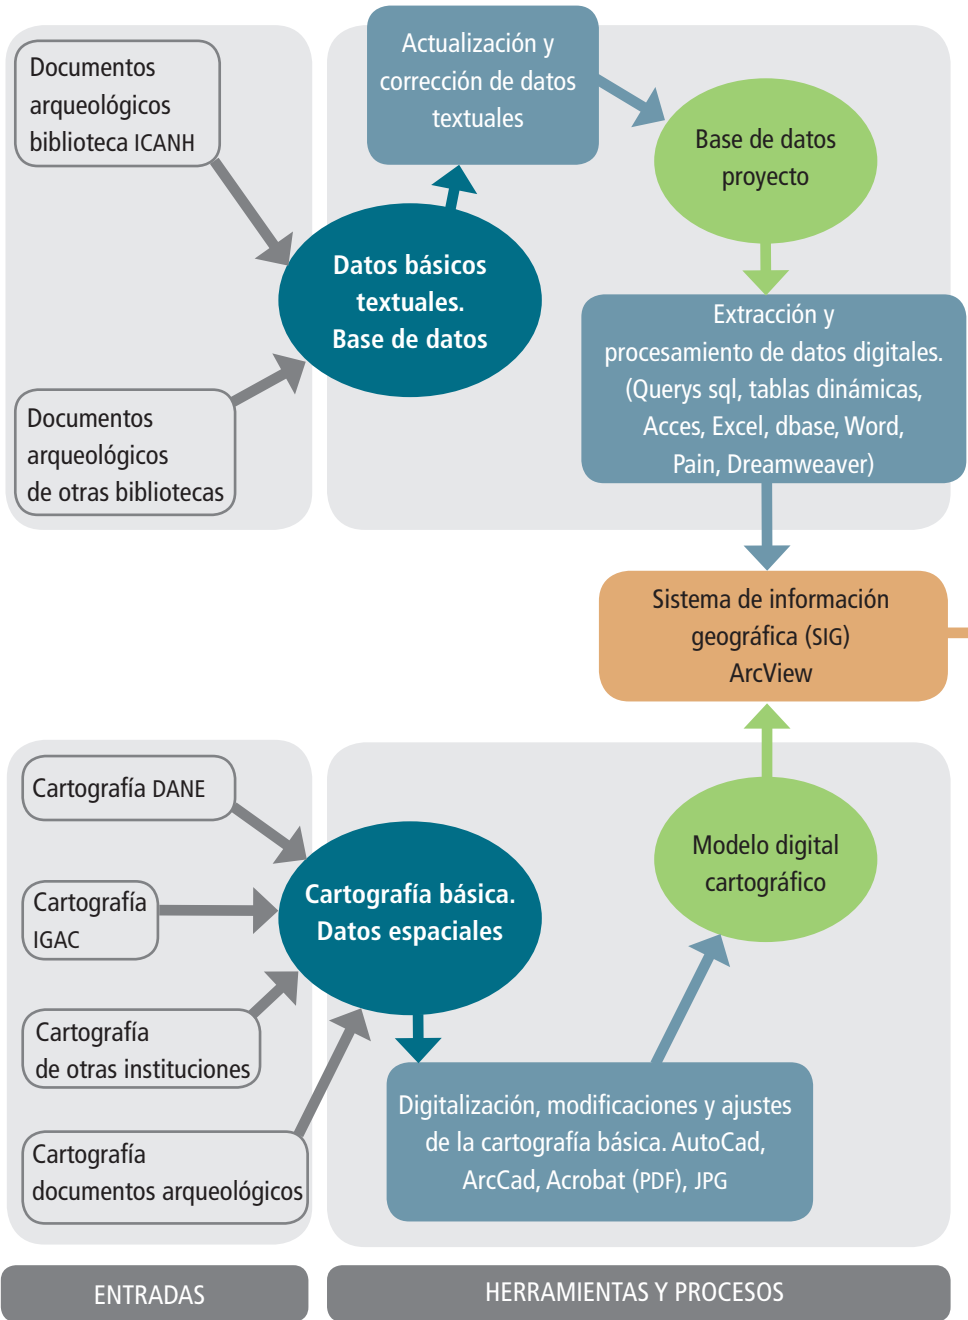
Documentos arqueológicos biblioteca ICANH

Documentos arqueológicos de otras bibliotecas

Actualización y corrección de datos textuales

Base de datos proyecto

Datos básicos textuales. Base de datos

Extracción y procesamiento de datos digitales. (Querys sql, tablas dinámicas, Acces, Excel, dbase, Word, Pain, Dreamweaver)

Sistema de información geográfica (SIG) ArcView

Cartografía DANE

Cartografía IGAC

Cartografía de otras instituciones

Cartografía documentos arqueológicos

Cartografía básica. Datos espaciales

Modelo digital cartográfico

Digitalización, modificaciones y ajustes de la cartografía básica. AutoCad, ArcCad, Acrobat (PDF), JPG

ENTRADAS

HERRAMIENTAS Y PROCESOS